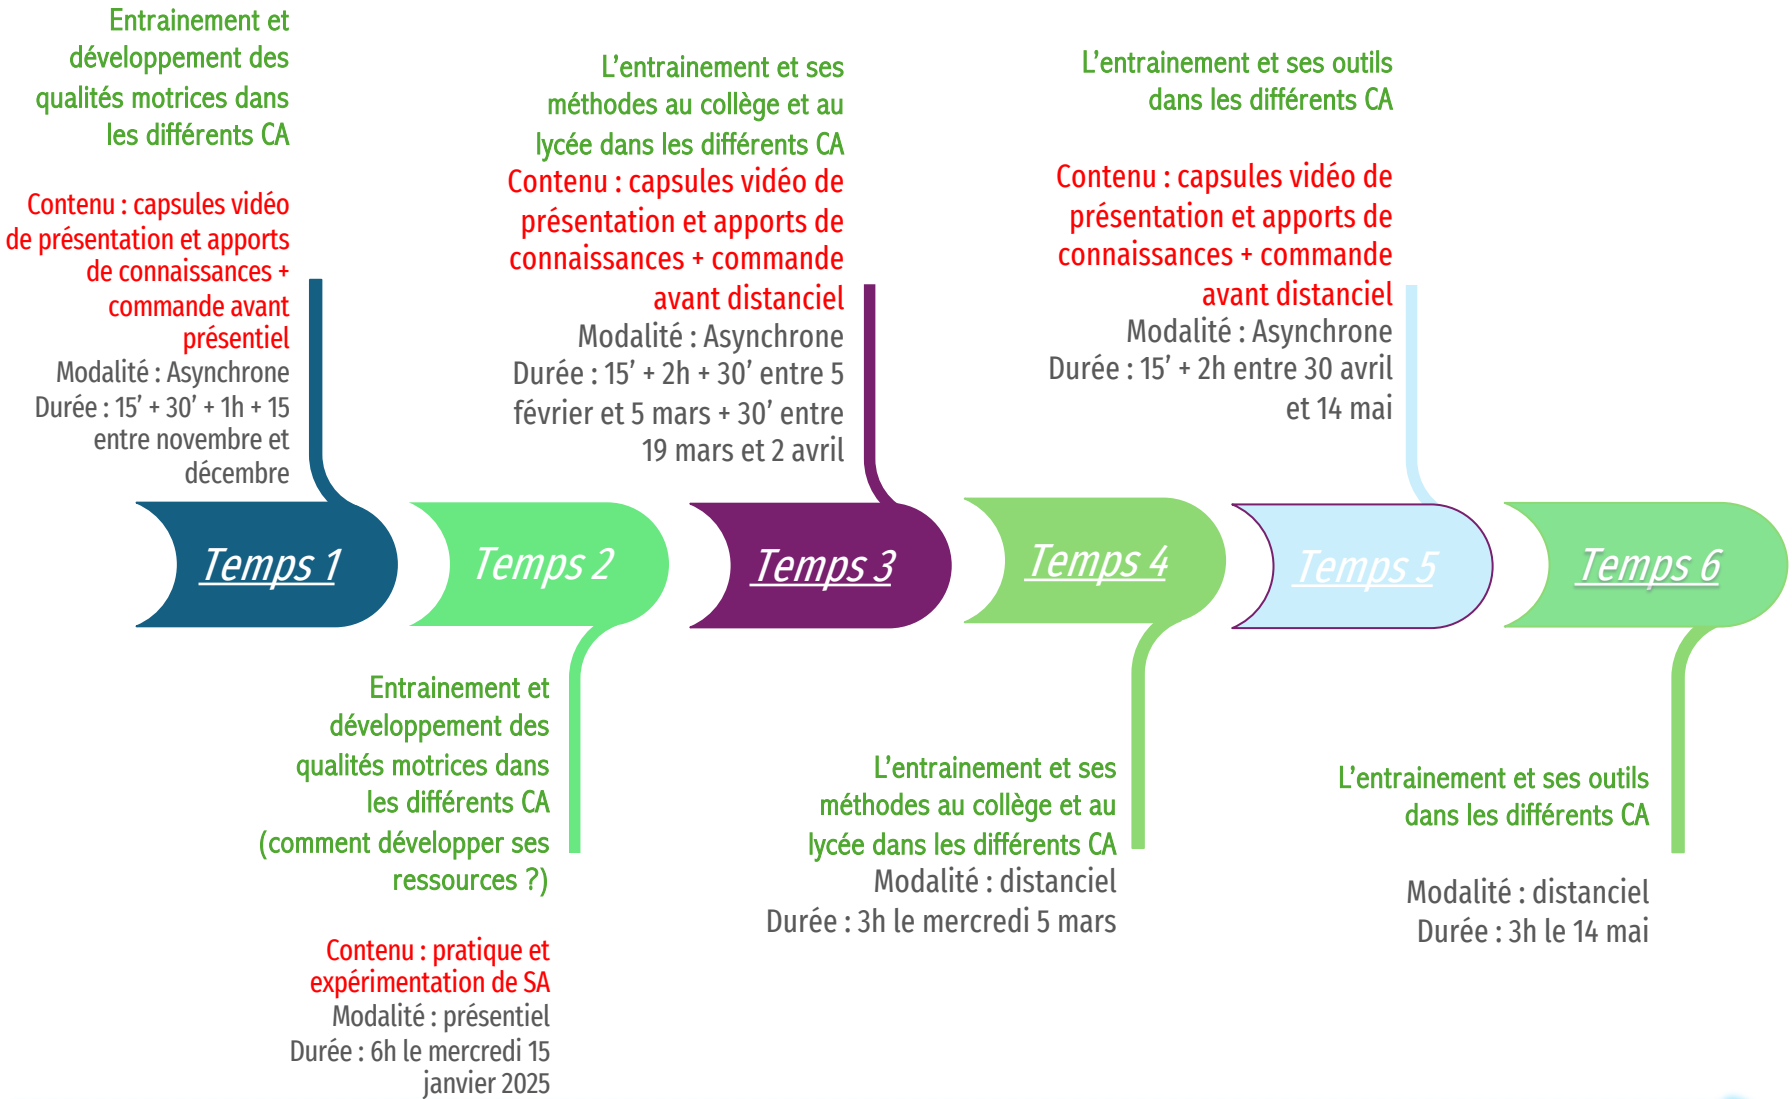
Entrainement et développement des qualités motrices dans les différents CA

Contenu : capsules vidéo de présentation et apports de connaissances + commande avant présentiel
Modalité : Asynchrone
Durée : 15’ + 30’ + 1h + 15 entre novembre et décembre

L’entrainement et ses méthodes au collège et au lycée dans les différents CA
Contenu : capsules vidéo de présentation et apports de connaissances + commande avant distanciel
Modalité : Asynchrone
Durée : 15’ + 2h + 30’ entre 5 février et 5 mars + 30’ entre 19 mars et 2 avril

L’entrainement et ses outils dans les différents CA

Contenu : capsules vidéo de présentation et apports de connaissances + commande avant distanciel
Modalité : Asynchrone
Durée : 15’ + 2h entre 30 avril et 14 mai

Temps 1

Temps 2

Temps 3

Temps 4

Temps 5

Temps 6

Entrainement et développement des qualités motrices dans les différents CA (comment développer ses ressources ?)

Contenu : pratique et expérimentation de SA
Modalité : présentiel
Durée : 6h le mercredi 15 janvier 2025

L’entrainement et ses méthodes au collège et au lycée dans les différents CA
Modalité : distanciel
Durée : 3h le mercredi 5 mars

L’entrainement et ses outils dans les différents CA

Modalité : distanciel
Durée : 3h le 14 mai